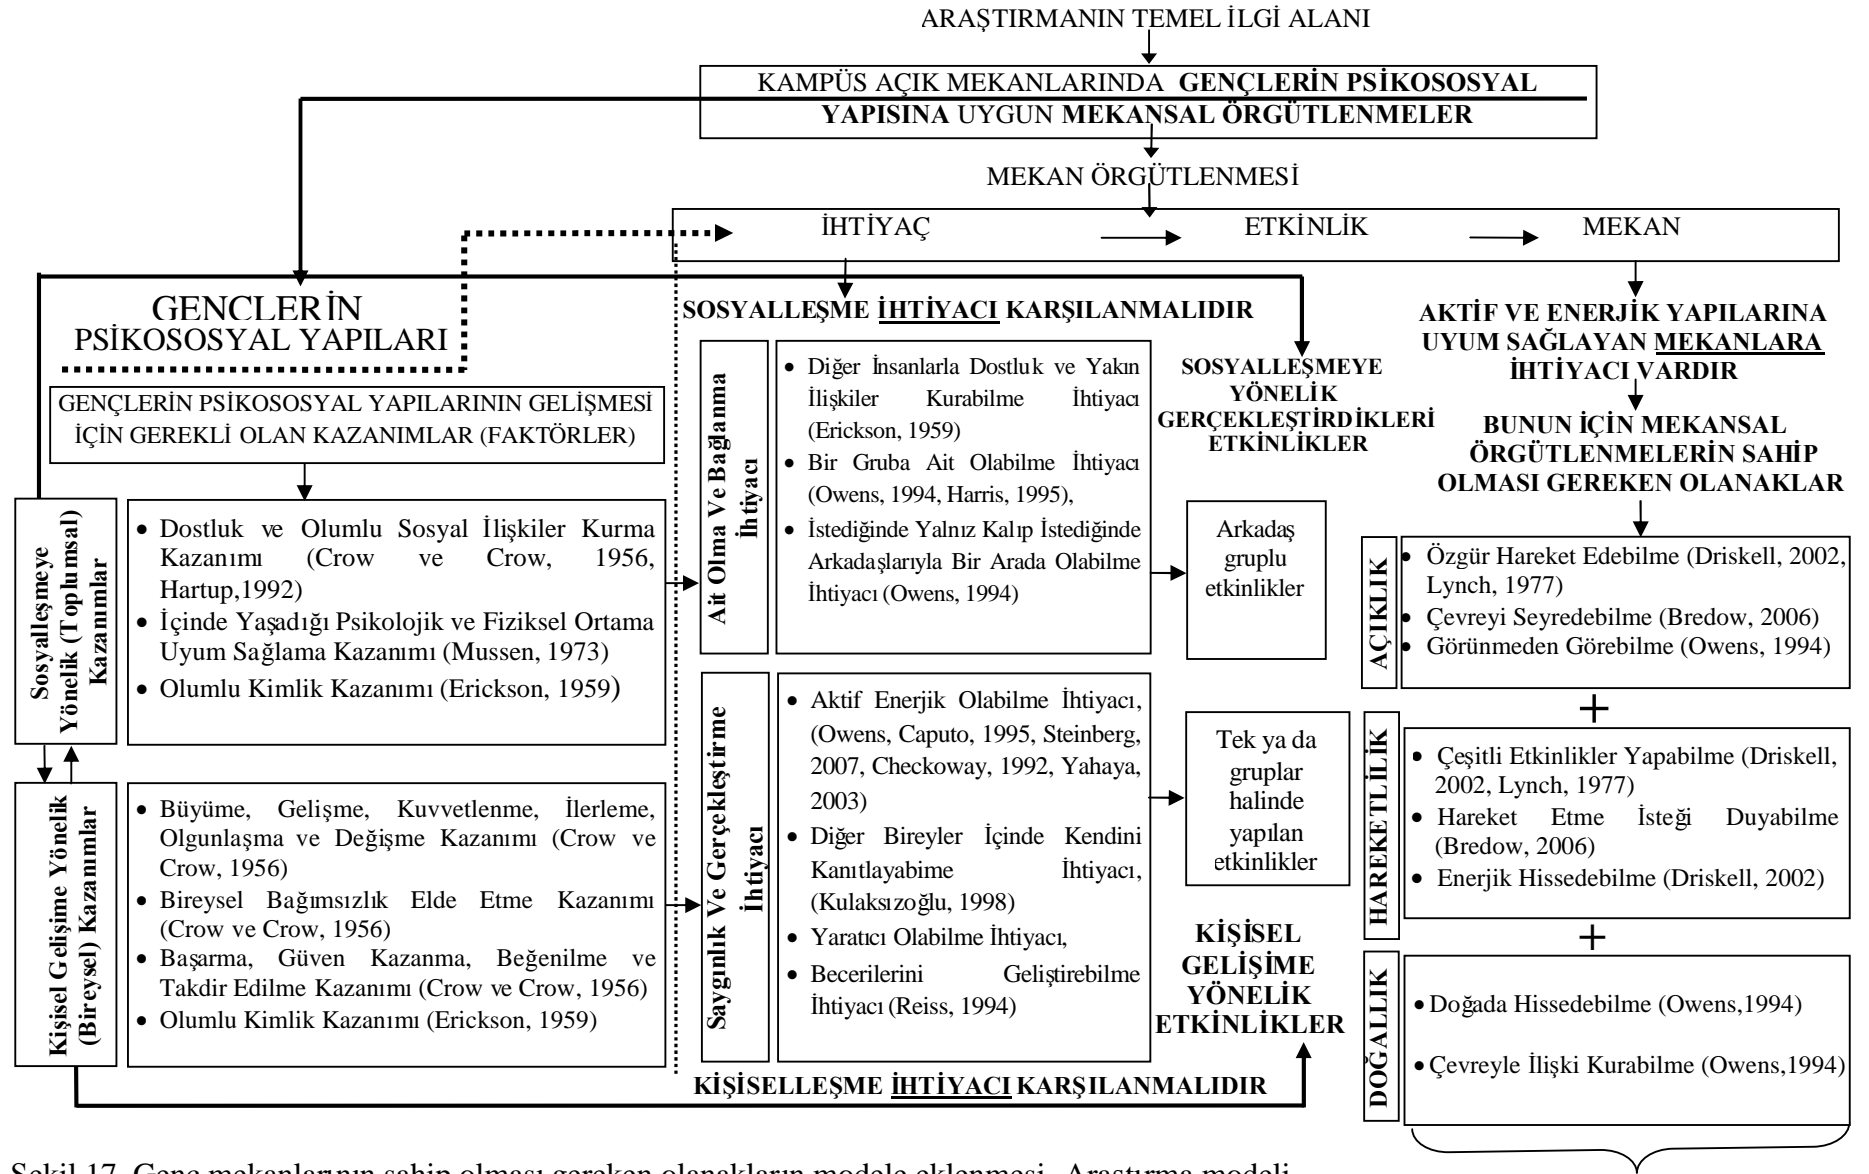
ARAŞTIRMANIN TEMEL İLGİ ALANI

KAMPÜS AÇIK MEKANLARINDA **GENÇLERİN PSİKOSOSYAL YAPISINA** UYGUN **MEKANSAL ÖRGÜTLENMELER**

MEKAN ÖRGÜTLENMESİ

İHTİYAÇ → ETKİNLİK → MEKAN

GENCLERİN PSİKOSOSYAL YAPILARI

GENÇLERİN PSİKOSOSYAL YAPILARININ GELİŞMESİ İÇİN GEREKLİ OLAN KAZANIMLAR (FAKTÖRLER)

Sosyalleşmeye Yönelik (Toplumsal) Kazanımlar

• Dostluk ve Olumlu Sosyal İlişkiler Kurma Kazanımı (Crow ve Crow, 1956, Hartup,1992)
• İçinde Yaşadığı Psikolojik ve Fiziksel Ortama Uyum Sağlama Kazanımı (Mussen, 1973)
• Olumlu Kimlik Kazanımı (Erickson, 1959)

Kişisel Gelişime Yönelik (Bireysel) Kazanımlar

• Büyüme, Gelişme, Kuvvetlenme, İlerleme, Olgunlaşma ve Değişme Kazanımı (Crow ve Crow, 1956)
• Bireysel Bağımsızlık Elde Etme Kazanımı (Crow ve Crow, 1956)
• Başarma, Güven Kazanma, Beğenilme ve Takdir Edilme Kazanımı (Crow ve Crow, 1956)
• Olumlu Kimlik Kazanımı (Erickson, 1959)

SOSYALLEŞME İHTİYACI KARŞILANMALIDIR

Ait Olma Ve Bağlanma İhtiyacı

• Diğer İnsanlarla Dostluk ve Yakın İlişkiler Kurabilme İhtiyacı (Erickson, 1959)
• Bir Gruba Ait Olabilme İhtiyacı (Owens, 1994, Harris, 1995),
• İstediğinde Yalnız Kalıp İstediğinde Arkadaşlarıyla Bir Arada Olabilme İhtiyacı (Owens, 1994)

Saygınlık Ve Gerçekleştirme İhtiyacı

• Aktif Enerjik Olabilme İhtiyacı, (Owens, Caputo, 1995, Steinberg, 2007, Checkoway, 1992, Yahaya, 2003)
• Diğer Bireyler İçinde Kendini Kanıtlayabime İhtiyacı, (Kulaksızoğlu, 1998)
• Yaratıcı Olabilme İhtiyacı,
• Becerilerini Geliştirebilme İhtiyacı (Reiss, 1994)

KİŞİSELLEŞME İHTİYACI KARŞILANMALIDIR

SOSYALLEŞMEYE YÖNELİK GERÇEKLEŞTİRDİKLERİ ETKİNLİKLER

Arkadaş gruplu etkinlikler

Tek ya da gruplar halinde yapılan etkinlikler

KİŞİSEL GELİŞİME YÖNELİK ETKİNLİKLER

AKTİF VE ENERJİK YAPILARINA UYUM SAĞLAYAN MEKANLARA İHTİYACI VARDIR

BUNUN İÇİN MEKANSAL ÖRGÜTLENMELERİN SAHİP OLMASI GEREKEN OLANAKLAR

AÇIKLIK
• Özgür Hareket Edebilme (Driskell, 2002, Lynch, 1977)
• Çevreyi Seyredebilme (Bredow, 2006)
• Görünmeden Görebilme (Owens, 1994)

+

HAREKETLİLİK
• Çeşitli Etkinlikler Yapabilme (Driskell, 2002, Lynch, 1977)
• Hareket Etme İsteği Duyabilme (Bredow, 2006)
• Enerjik Hissedebilme (Driskell, 2002)

+

DOĞALLIK
• Doğada Hissedebilme (Owens,1994)
• Çevreyle İlişki Kurabilme (Owens,1994)

Şekil 17. Genç mekanlarının sahip olması gereken olanakların modele eklenmesi. Araştırma modeli